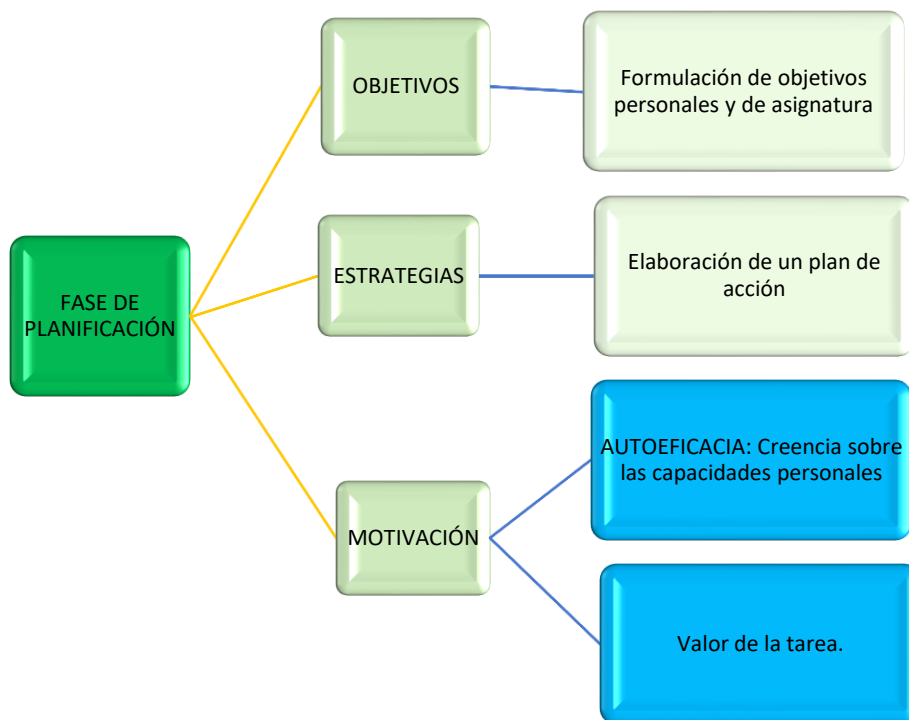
FASE DE PLANIFICACIÓN

OBJETIVOS

Formulación de objetivos personales y de asignatura

ESTRATEGIAS

Elaboración de un plan de acción

MOTIVACIÓN

AUTOEFICACIA: Creencia sobre las capacidades personales

Valor de la tarea.